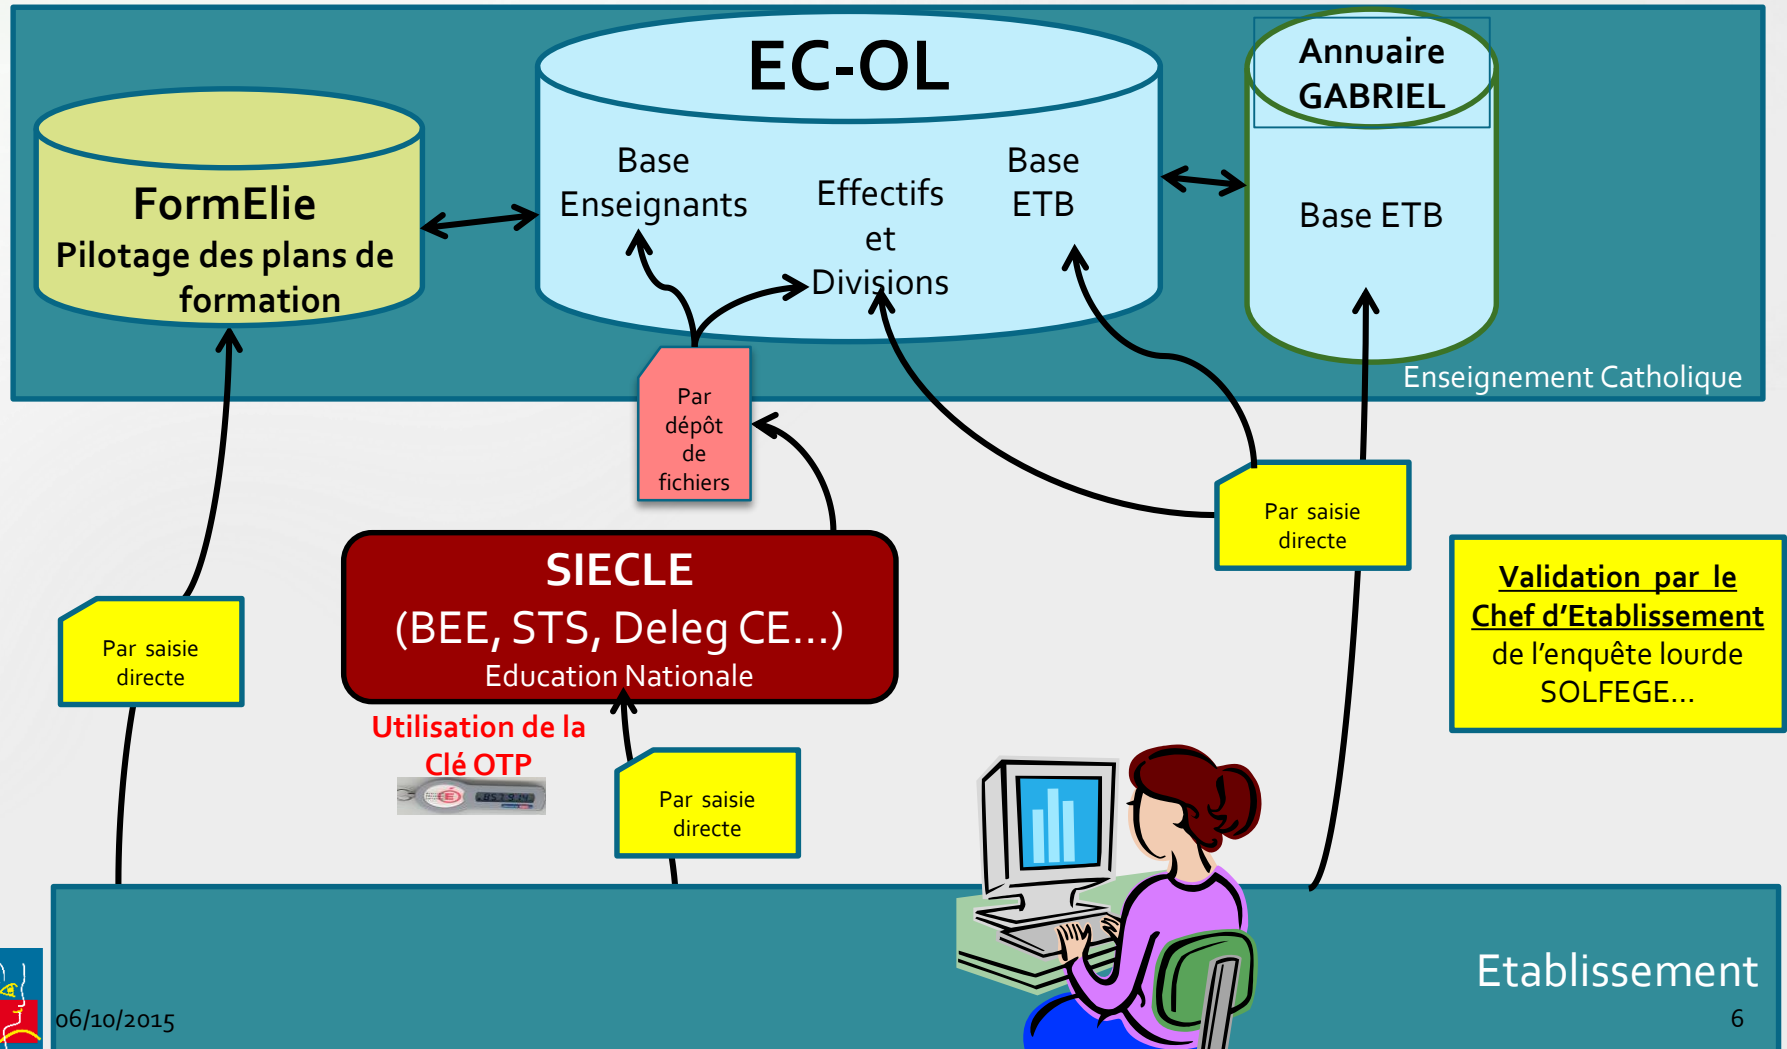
FormElie
Pilotage des plans de formation

EC-OL

Base Enseignants

Effectifs et Divisions

Base ETB

Annuaire GABRIEL

Base ETB

Enseignement Catholique

Par dépôt de fichiers

SIECLE
(BEE, STS, Deleg CE…)
Education Nationale

Utilisation de la Clé OTP

Par saisie directe

Par saisie directe

Par saisie directe

Par saisie directe

Validation par le Chef d'Etablissement de l'enquête lourde SOLFEGE…

Etablissement

06/10/2015

6